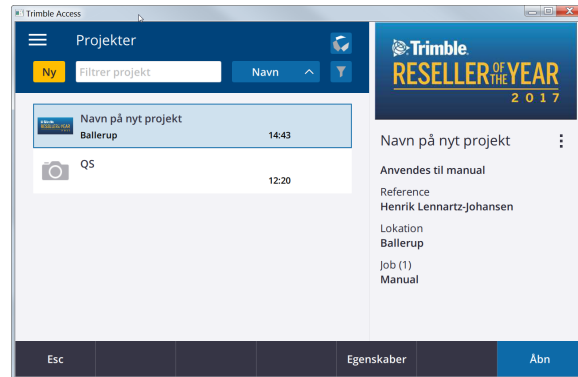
Trimble Access

Projekter

Ny

Filtrer projekt

Navn

Navn på nyt projekt
Ballerup
14:43

QS
12:20

Trimble
RESELLER OF THE YEAR
2017

Navn på nyt projekt

Anvendes til manual

Reference
Henrik Lennartz-Johansen

Lokation
Ballerup

Job (1)
Manual

Esc

Egenskaber

Åbn